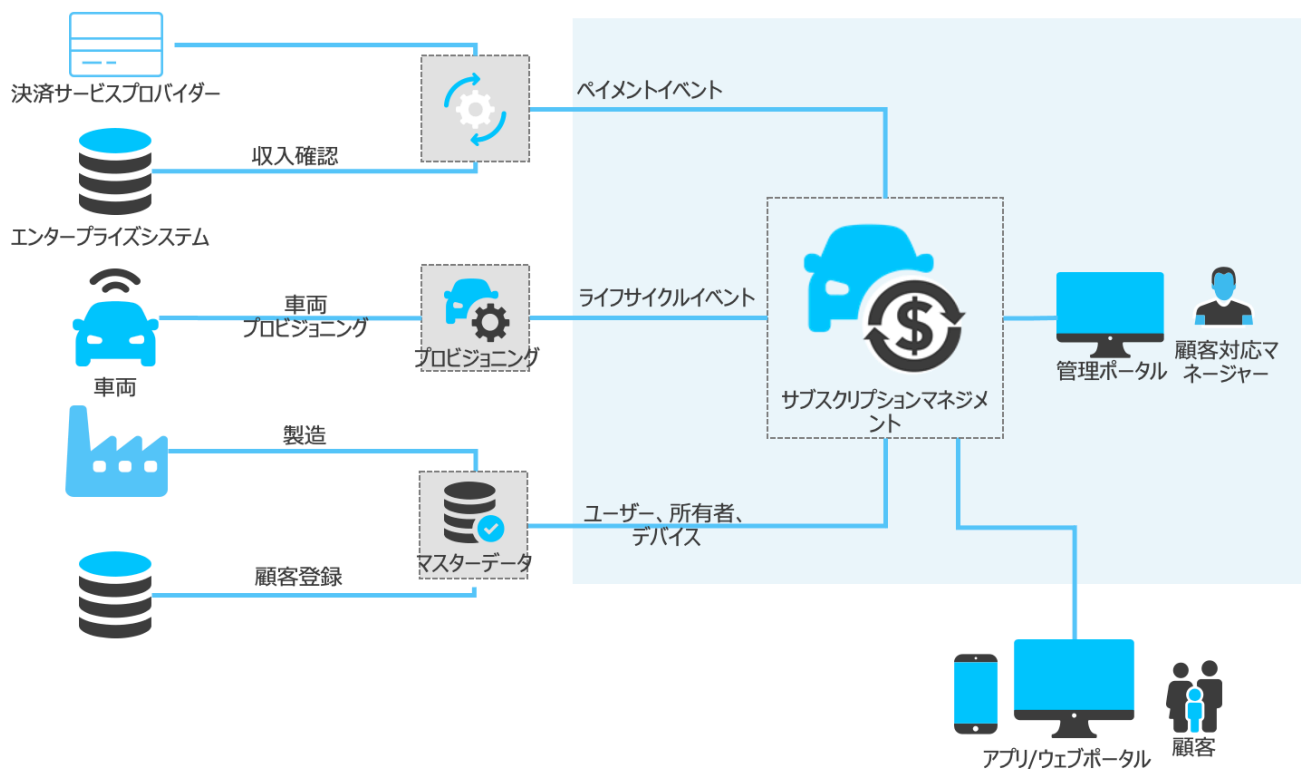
決済サービスプロバイダー

収入確認

エンタープライズシステム

ペイメントイベント

車両
プロビジョニング

車両

プロビジョニング

ライフサイクルイベント

サブスクリプションマネジメント

管理ポータル

顧客対応マネージャー

製造

ユーザー、所有者、
デバイス

マスターデータ

顧客登録

アプリ/ウェブポータル

顧客